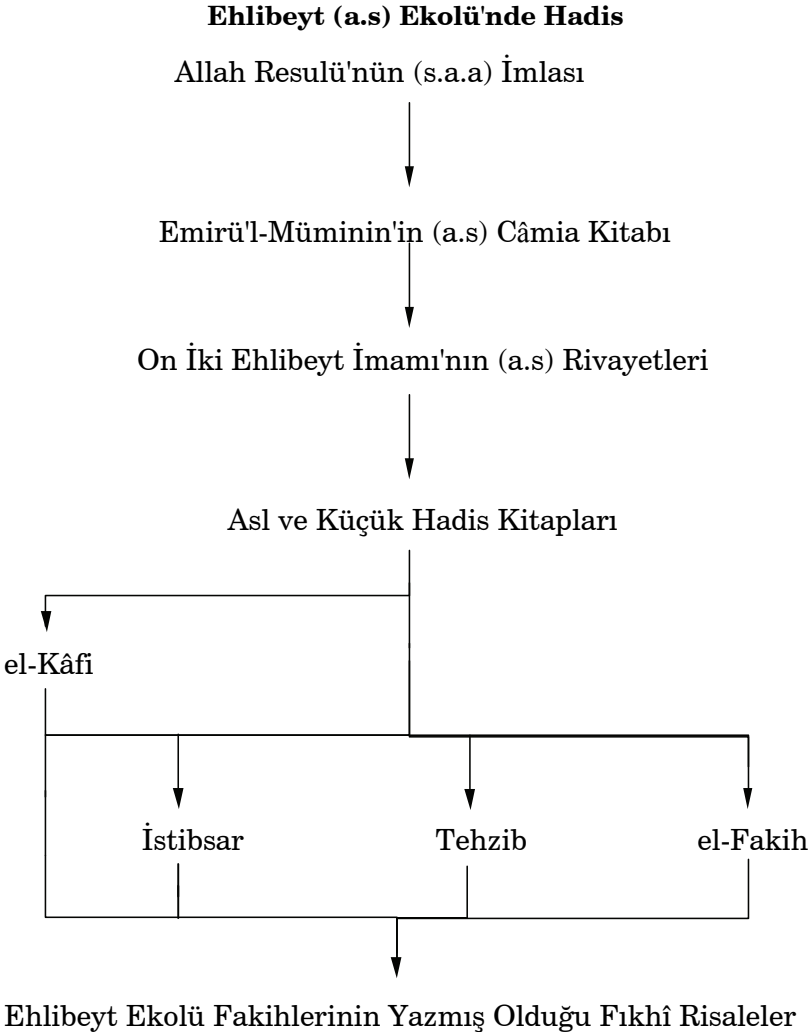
**Ehlibeyt (a.s) Ekolü'nde Hadis**

Allah Resulü'nün (s.a.a) İmlası

Emirü'l-Müminin'in (a.s) Câmia Kitabı

On İki Ehlibeyt İmamı'nın (a.s) Rivayetleri

Asl ve Küçük Hadis Kitapları

el-Kâfi

İstibsar

Tehzib

el-Fakih

Ehlibeyt Ekolü Fakihlerinin Yazmış Olduğu Fıkhî Risaleler